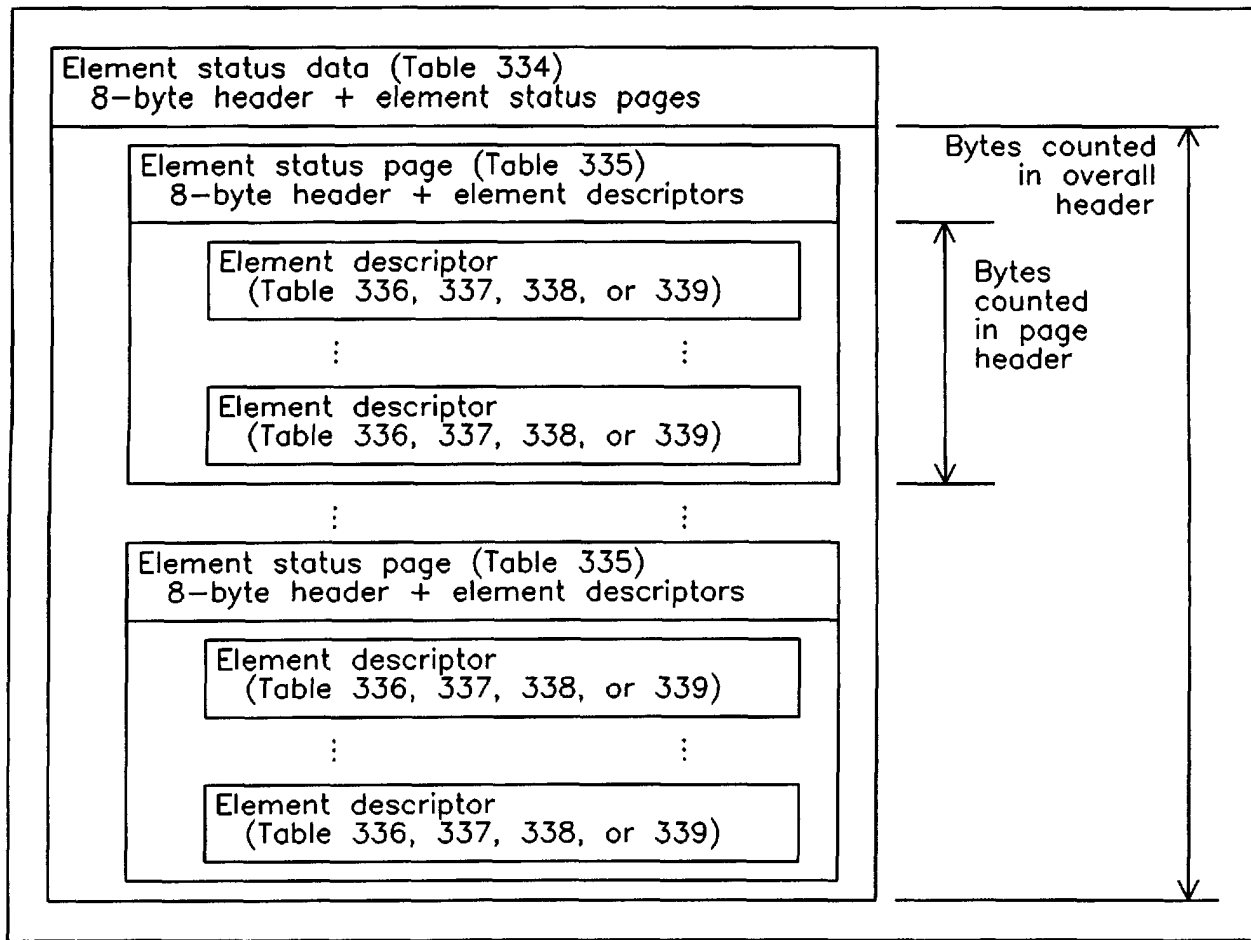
Element status data (Table 334)
8–byte header + element status pages

Element status page (Table 335)
8–byte header + element descriptors

Element descriptor
(Table 336, 337, 338, or 339)

⋮ ⋮

Element descriptor
(Table 336, 337, 338, or 339)

⋮ ⋮

Element status page (Table 335)
8–byte header + element descriptors

Element descriptor
(Table 336, 337, 338, or 339)

⋮ ⋮

Element descriptor
(Table 336, 337, 338, or 339)

Bytes counted in overall header

Bytes counted in page header